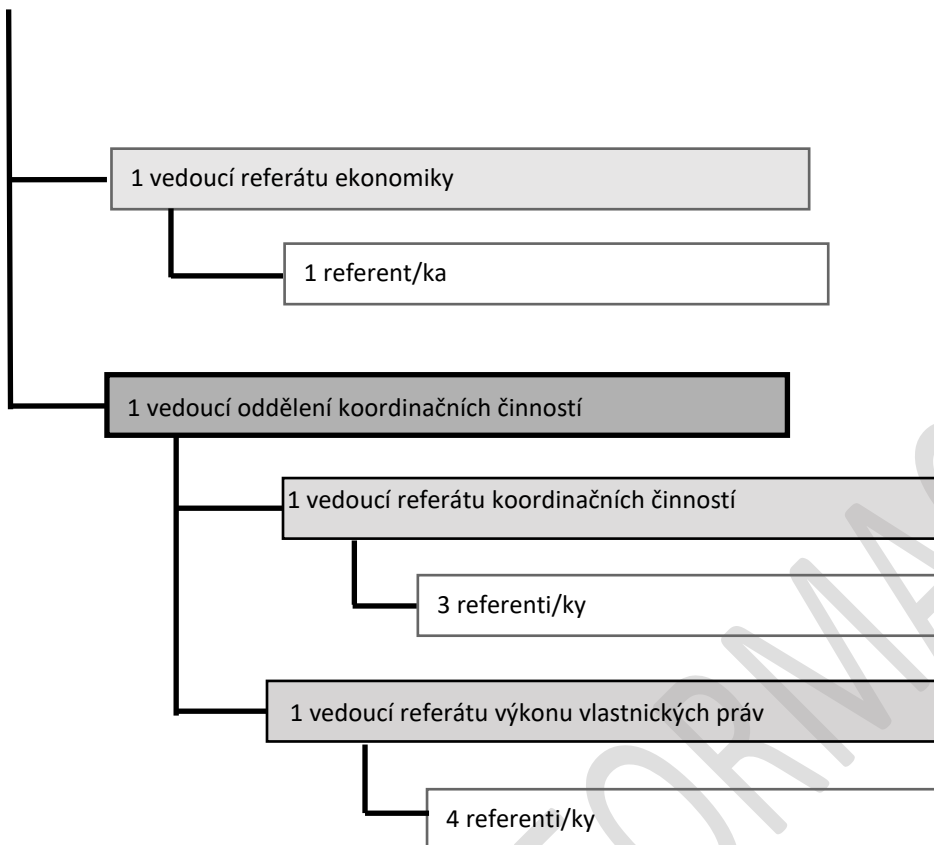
1 vedoucí referátu ekonomiky

1 referent/ka

1 vedoucí oddělení koordinačních činností

1 vedoucí referátu koordinačních činností

3 referenti/ky

1 vedoucí referátu výkonu vlastnických práv

4 referenti/ky